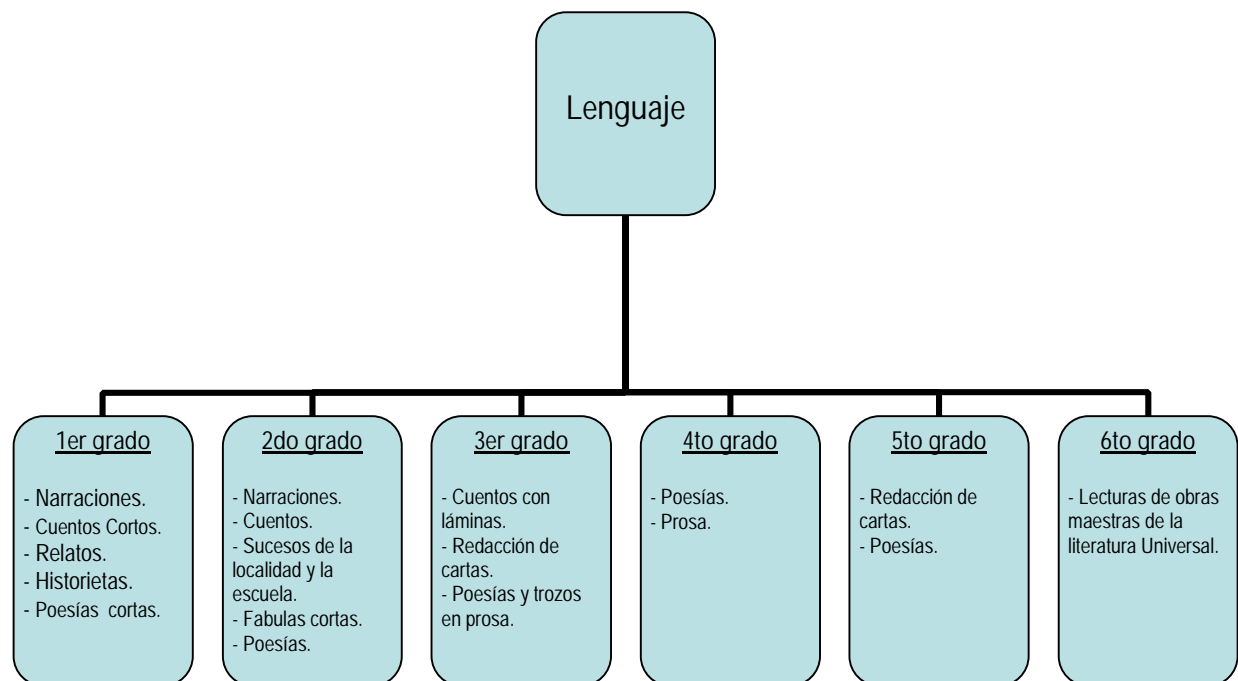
Lenguaje

1er grado

- Narraciones.
- Cuentos Cortos.
- Relatos.
- Historietas.
- Poesías cortas.

2do grado

- Narraciones.
- Cuentos.
- Sucesos de la localidad y la escuela.
- Fabulas cortas.
- Poesías.

3er grado

- Cuentos con láminas.
- Redacción de cartas.
- Poesías y trozos en prosa.

4to grado

- Poesías.
- Prosa.

5to grado

- Redacción de cartas.
- Poesías.

6to grado

- Lecturas de obras maestras de la literatura Universal.